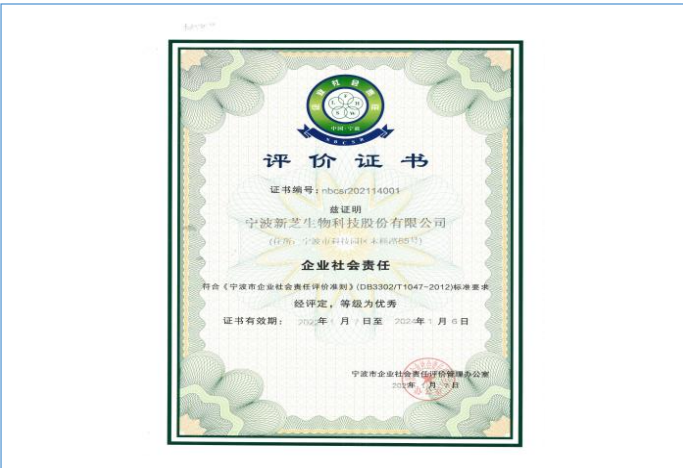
中国·宁波
NBCSR

评价证书

证书编号：nbcsr202114001

兹证明
宁波新芝生物科技股份有限公司
（住所：宁波市科技园区木槿路65号）

企业社会责任

符合《宁波市企业社会责任评价准则》(DB3302/T1047-2012)标准要求
经评定，等级为优秀

证书有效期：202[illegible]年 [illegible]月 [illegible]日至 202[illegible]年 1 月 6 日

宁波市企业社会责任评价管理办公室
202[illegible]年 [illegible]月 7 日